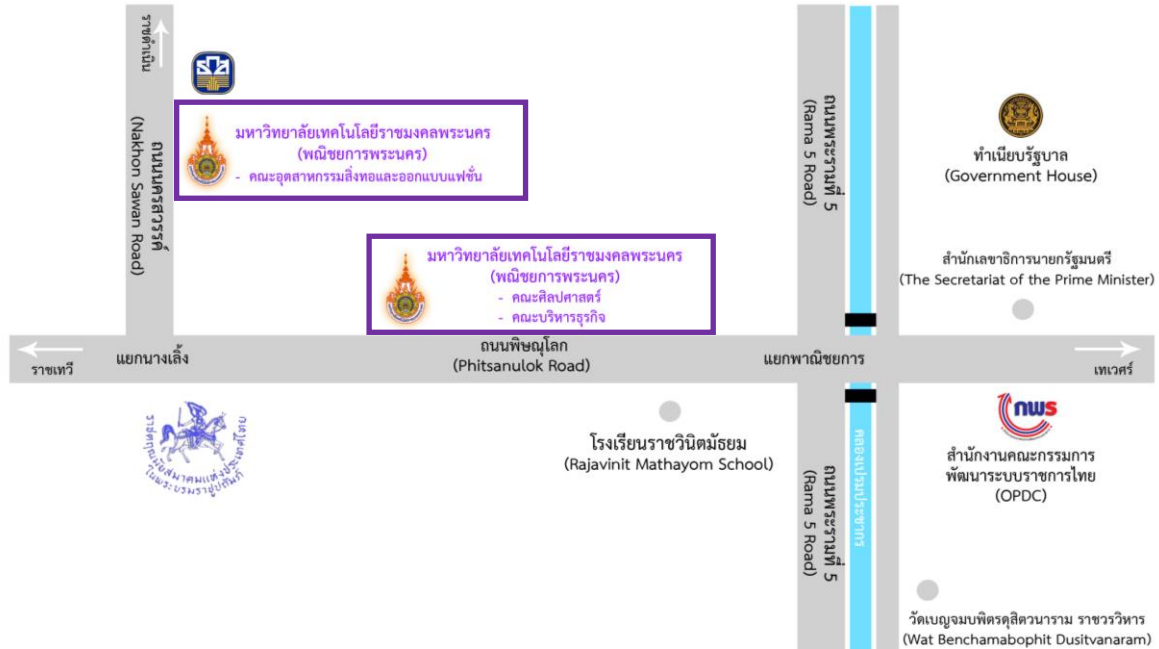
ราชดำเนิน

ถนนนครสวรรค์
(Nakhon Sawan Road)

มหาวิทยาลัยเทคโนโลยีราชมงคลพระนคร
(พณิชยการพระนคร)
- คณะอุตสาหกรรมสิ่งทอและออกแบบแฟชั่น

มหาวิทยาลัยเทคโนโลยีราชมงคลพระนคร
(พณิชยการพระนคร)
- คณะศิลปศาสตร์
- คณะบริหารธุรกิจ

ถนนพระรามที่ 5
(Rama 5 Road)

ทำเนียบรัฐบาล
(Government House)

สำนักเลขาธิการนายกรัฐมนตรี
(The Secretariat of the Prime Minister)

ราชเทวี

แยกนางเลิ้ง

ถนนพิษณุโลก
(Phitsanulok Road)

แยกพาณิชยการ

เทเวศร์

ราชตฤณมัยสมาคมแห่งประเทศไทย
ในพระบรมราชูปถัมภ์

โรงเรียนราชวินิตมัธยม
(Rajavinit Mathayom School)

คลองเปรมประชากร

ถนนพระรามที่ 5
(Rama 5 Road)

กพร

สำนักงานคณะกรรมการ
พัฒนาระบบราชการไทย
(OPDC)

วัดเบญจมบพิตรดุสิตวนาราม ราชวรวิหาร
(Wat Benchamabophit Dusitvanaram)